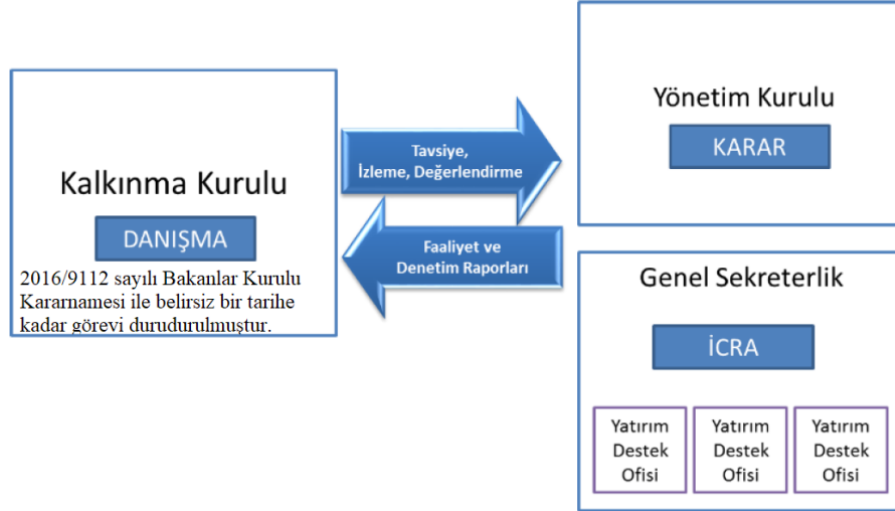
Kalkınma Kurulu

DANIŞMA

2016/9112 sayılı Bakanlar Kurulu Kararnamesi ile belirsiz bir tarihe kadar görevi durudurulmuştur.

Tavsiye, İzleme, Değerlendirme

Faaliyet ve Denetim Raporları

Yönetim Kurulu

KARAR

Genel Sekreterlik

İCRA

Yatırım Destek Ofisi

Yatırım Destek Ofisi

Yatırım Destek Ofisi